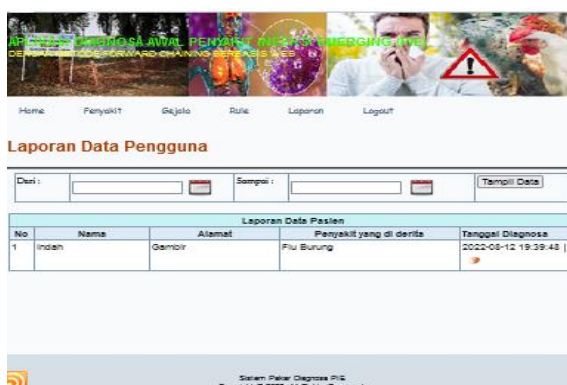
APLIKASI DIAGNOSA AWAL PENYAKIT INFEKSI EMERGING (PIE)
DENGAN METODE FORWARD CHAINING BERBASIS WEB

Home Penyakit Gejala Rule Laporan Logout

Laporan Data Pengguna

Dari : Sampai : Tampil Data

| Laporan Data Pasien | | | | |
|---|---|---|---|---|
| No | Nama | Alamat | Penyakit yang di derita | Tanggal Diagnosa |
| 1 | Indah | Gambir | Flu Burung | 2022-08-12 19:39:48 |

Sistem Pakar Diagnosa PIE
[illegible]